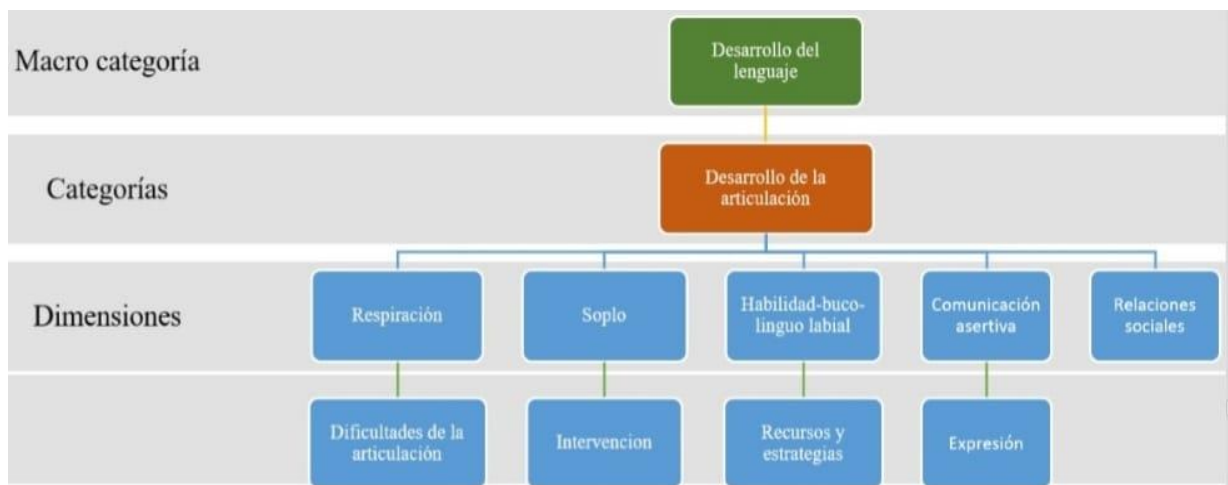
Macro categoría

Desarrollo del lenguaje

Categorías

Desarrollo de la articulación

Dimensiones

Respiración

Soplo

Habilidad-buco-linguo labial

Comunicación asertiva

Relaciones sociales

Dificultades de la articulación

Intervencion

Recursos y estrategias

Expresión